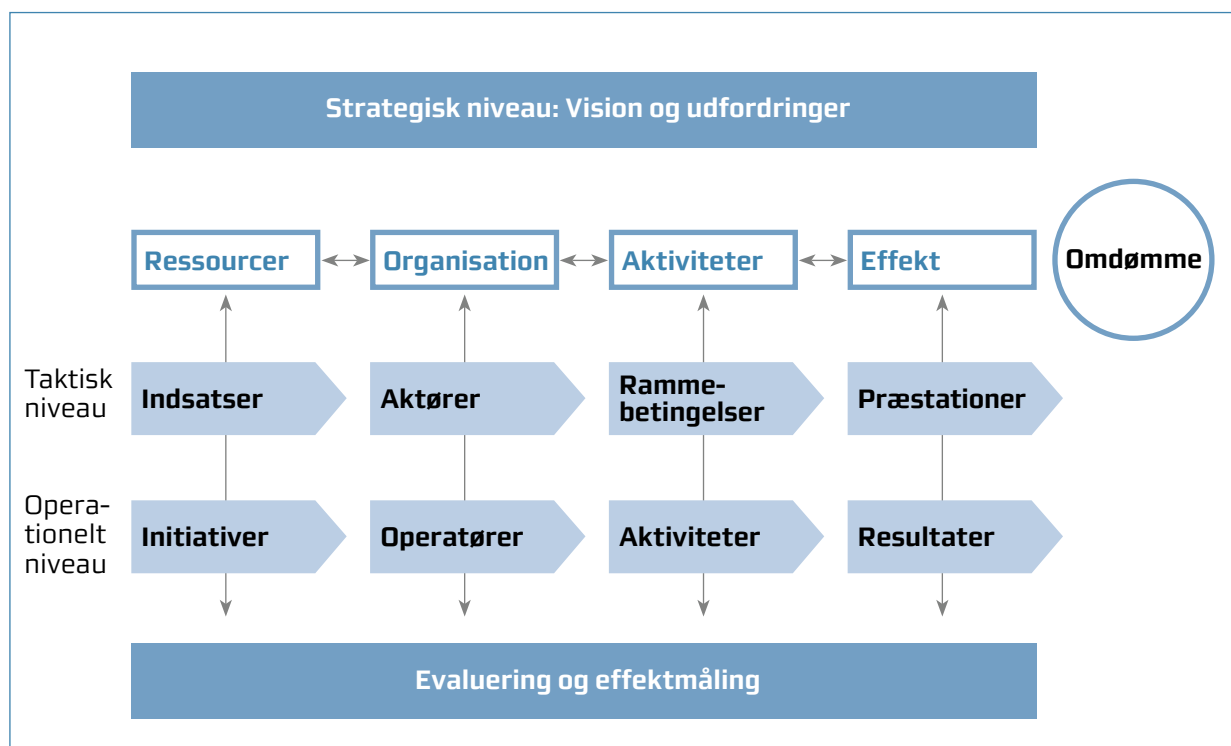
Strategisk niveau: Vision og udfordringer

Ressourcer

Organisation

Aktiviteter

Effekt

Omdømme

Taktisk niveau

Indsatser

Aktører

Rammebetingelser

Præstationer

Operationelt niveau

Initiativer

Operatører

Aktiviteter

Resultater

Evaluering og effektmåling